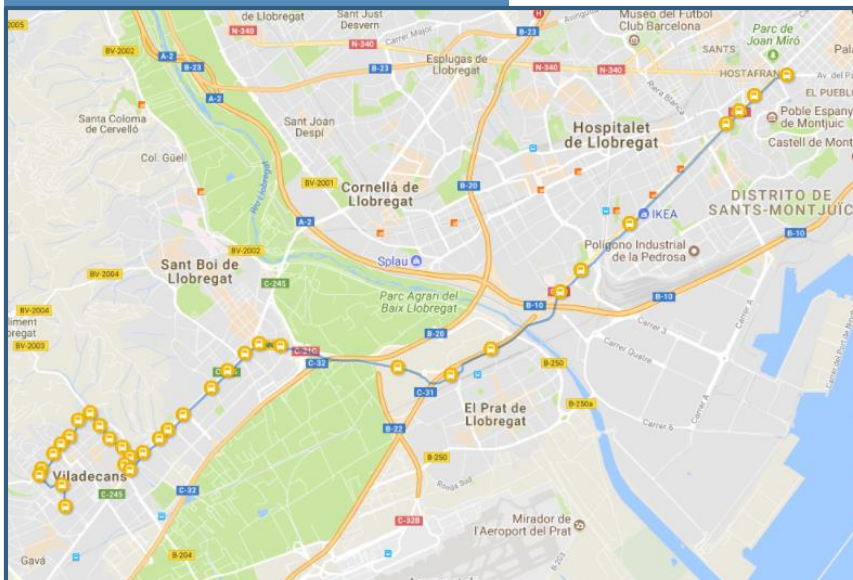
2065
de Llobregat
Sant Just Desvern
Museo del Futbol Club Barcelona
Parc de Joan Miró
Pala
BV-2002
N-340
N-340
Carrer Major
B-23
SANTS
A-2
B-23
Esplugas de Llobregat
N-340
N-340
HOSTAFRANCS
Av. del Parl
A-2
B-23
EL PUEBLO
Santa Coloma de Cervelló
Sant Joan Despí
Rambla Brasil
Poble Espanyol de Montjuïc
Hospitalet de Llobregat
Castell de Mont
Col. Güell
Riu Llobregat
BV-2001
Cornellà de Llobregat
B-20
DISTRITO DE SANTS-MONTJUÏC
A-2
IKEA
B-10
BV-2002
Polígono Industrial de la Pedrosa
BV-2004
Sant Boi de Llobregat
Splau
C-245
Parc Agrari del Baix Llobregat
B-10
B-10
BV-2004
liment
bregat
BV-2003
B-20
Carrer Quatre
C-31C
C-32
B-250
C-32
C-31
El Prat de Llobregat
B-250a
B-22
Carrer 6
Viladecans
B-250
C-245
C-32
Ronda Sud
C-32B
Mirador de l'Aeroport del Prat
Gavà
B-204
B-203
Carrer A